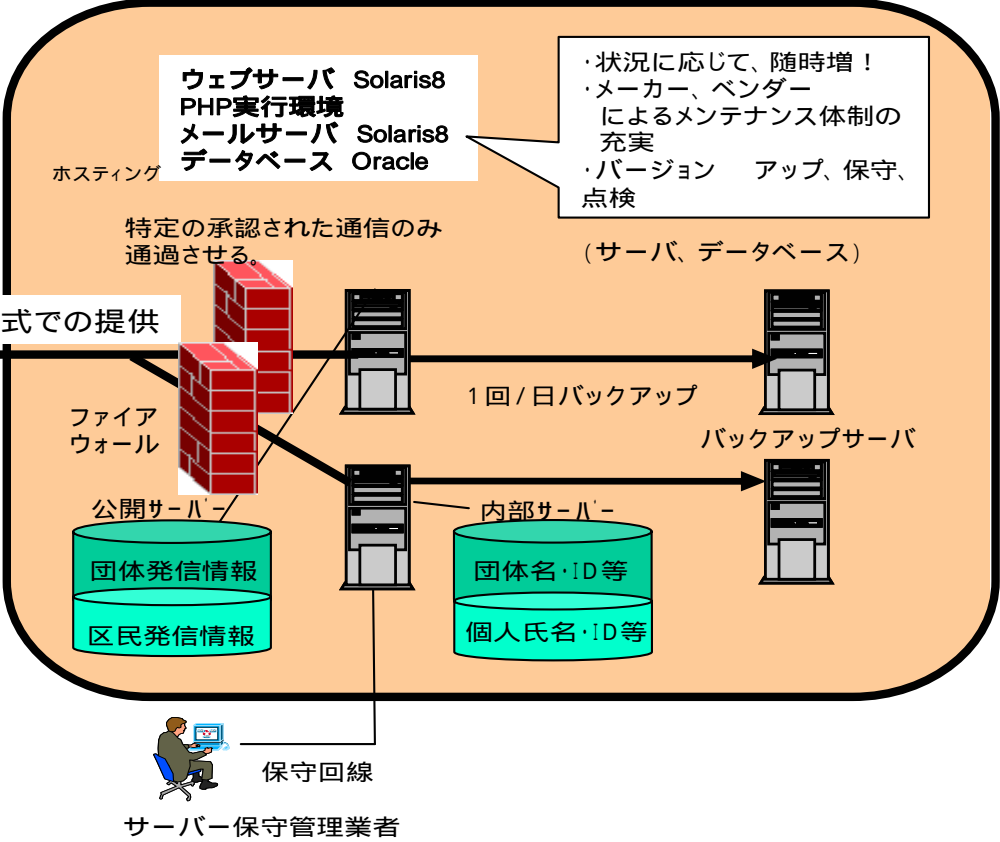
ウェブサーバ Solaris8
PHP実行環境
メールサーバ Solaris8
データベース Oracle

ホスティング

·状況に応じて、随時増！
·メーカー、ベンダーによるメンテナンス体制の充実
·バージョン アップ、保守、点検

特定の承認された通信のみ通過させる。

（サーバ、データベース）

式での提供

1回/日バックアップ

ファイアウォール

バックアップサーバ

公開サーバー

内部サーバー

団体発信情報

区民発信情報

団体名·ID等

個人氏名·ID等

保守回線

サーバー保守管理業者